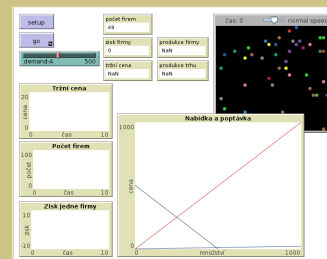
setup

go

demand-A 500

počet firem
48

zisk firmy
0

produkce firmy
NaN

tržní cena
NaN

produkce trhu
NaN

čas: 0

normal speed

Tržní cena

cena

0

0

čas

10

Počet firem

počet

0

0

čas

10

Zisk jedné firmy

10

zisk

-10

0

čas

10

Nabídka a poptávka

1000

cena

0

0

množství

1000